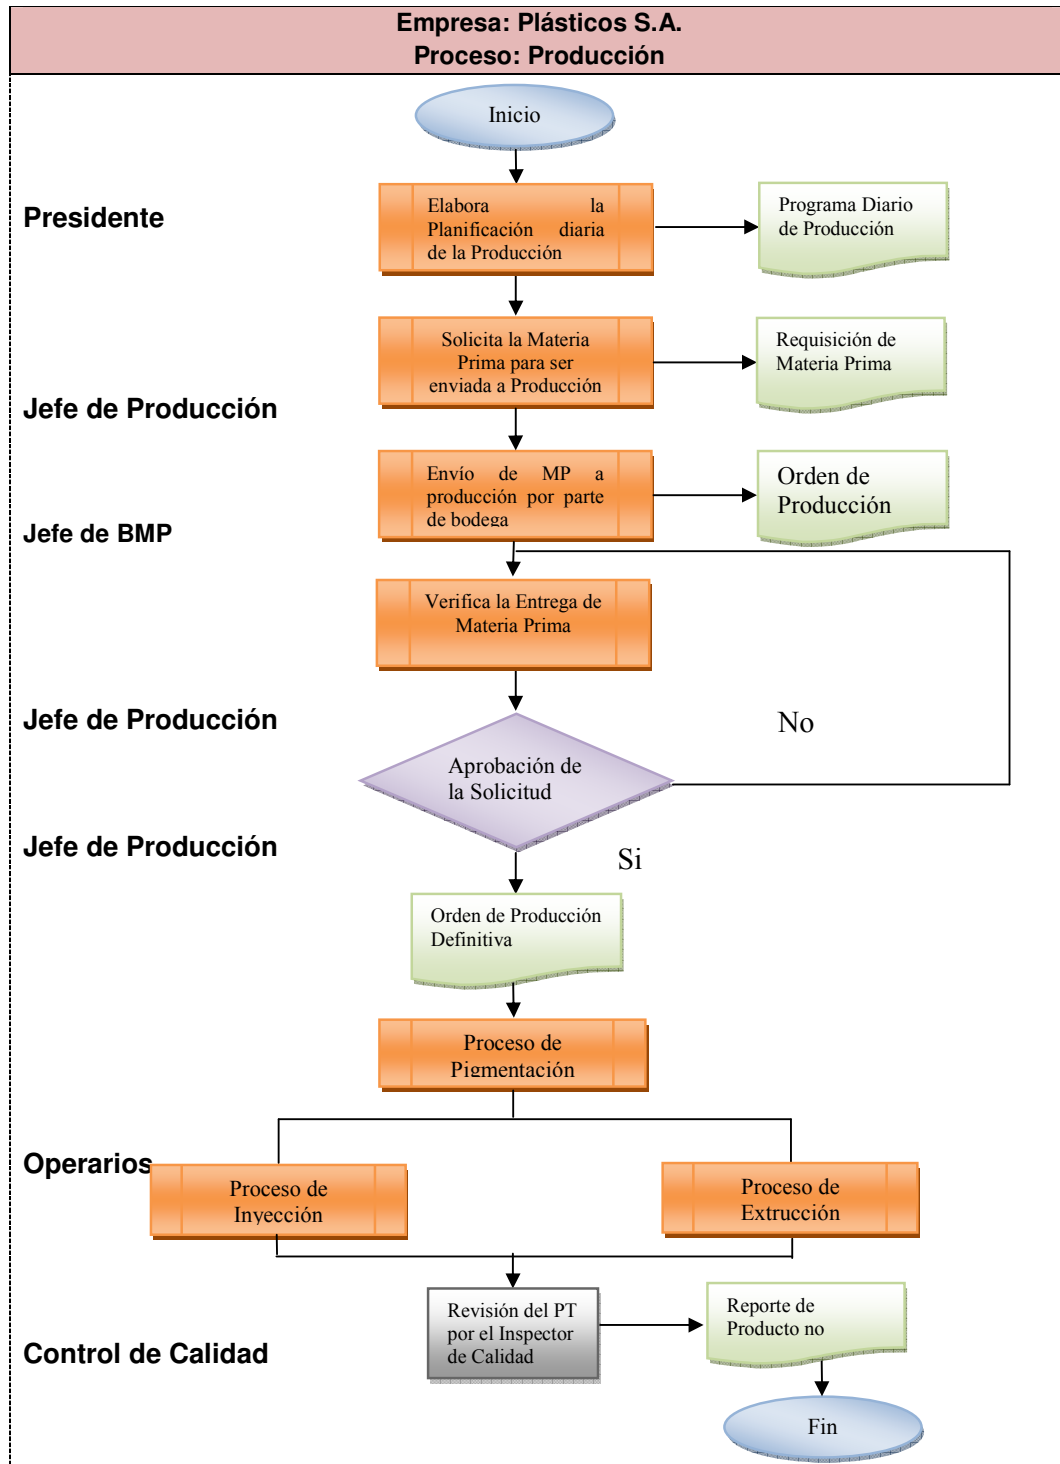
Empresa: Plásticos S.A.
Proceso: Producción

Inicio

Presidente

Elabora la Planificación diaria de la Producción

Programa Diario de Producción

Solicita la Materia Prima para ser enviada a Producción

Requisición de Materia Prima

Jefe de Producción

Envío de MP a producción por parte de bodega

Orden de Producción

Jefe de BMP

Verifica la Entrega de Materia Prima

Jefe de Producción

No

Aprobación de la Solicitud

Jefe de Producción

Si

Orden de Producción Definitiva

Proceso de Pigmentación

Operarios

Proceso de Inyección

Proceso de Extrucción

Revisión del PT por el Inspector de Calidad

Reporte de Producto no

Control de Calidad

Fin